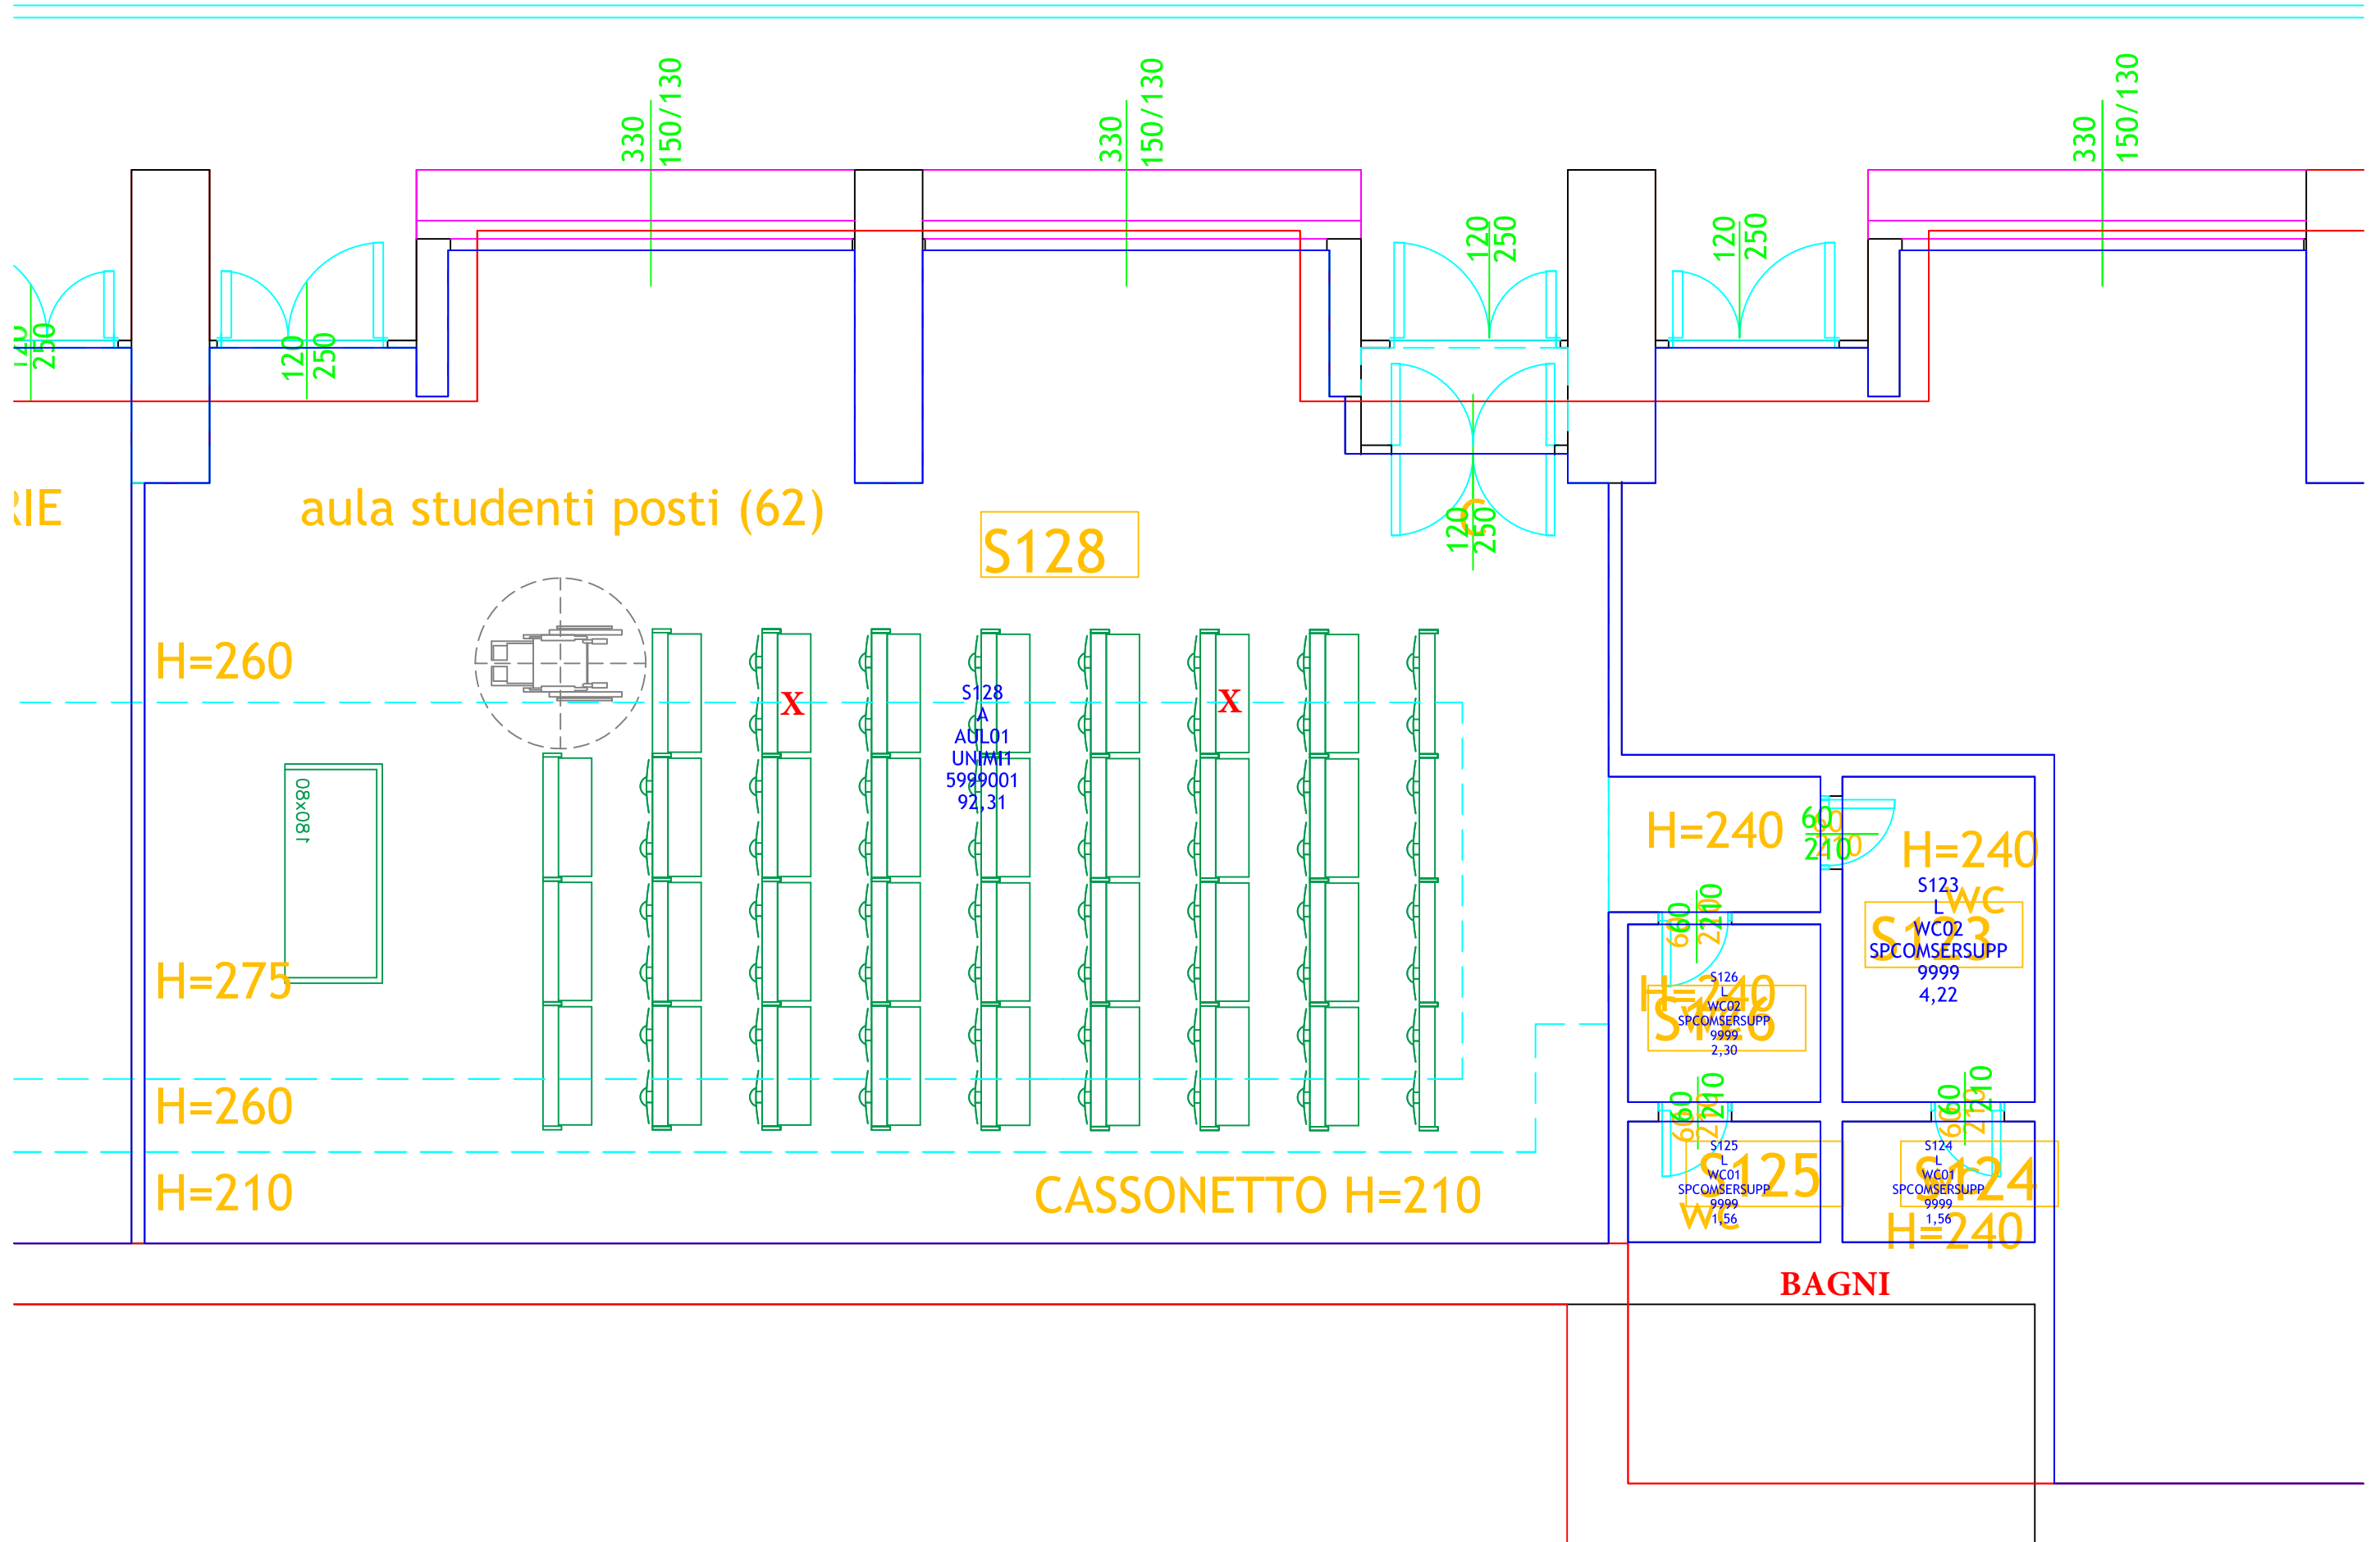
330
150/130
330
150/130
120
250
120
250
330
150/130
120
250
120
250
120
250
RIE
aula studenti posti (62)
S128
H=260
X
S128
A
AUL01
UNIMI1
5999001
92,31
X
J80x80
H=240
60
210
H=240
S123
L
WC
WC02
S123
SPCOMSERSUPP
9999
4,22
60
220
S126
L
H=240
WC02
S126
SPCOMSERSUPP
9999
2,30
H=275
H=260
60
210
60
210
S125
L
WC01
S125
SPCOMSERSUPP
9999
1,56
WC
S124
L
WC01
S124
SPCOMSERSUPP
9999
1,56
H=240
H=210
CASSONETTO H=210
BAGNI